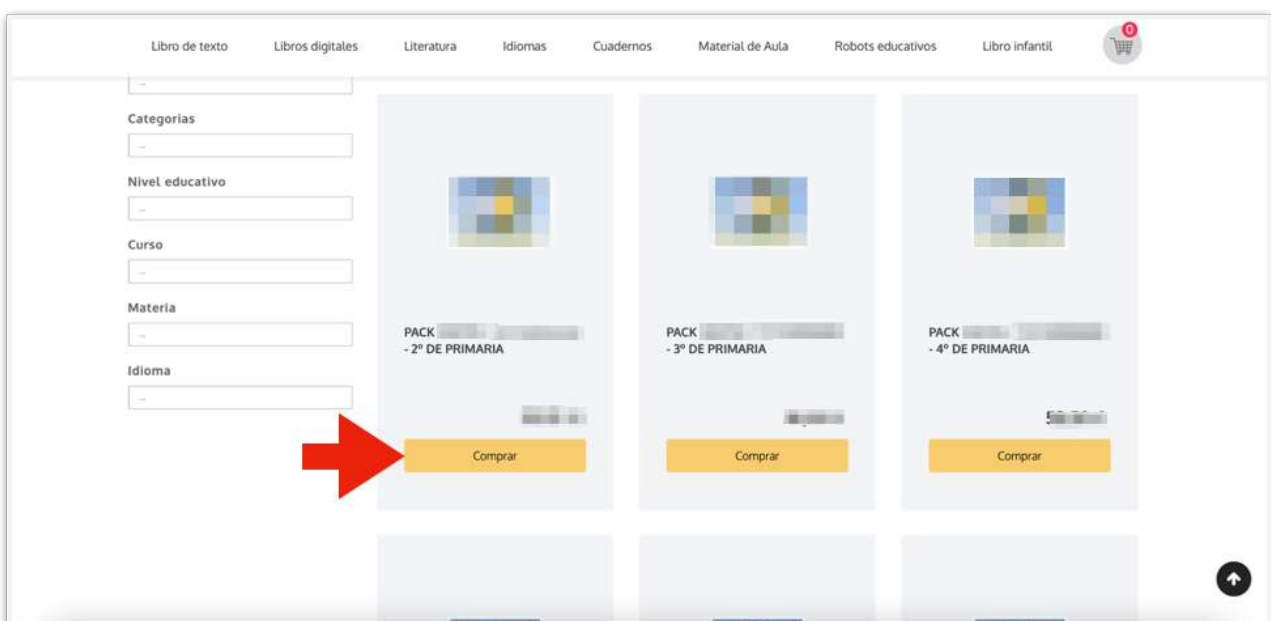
Libro de texto Libros digitales Literatura Idiomas Cuadernos Material de Aula Robots educativos Libro infantil

0

--

Categorias

--

Nivel educativo

--

Curso

--

Materia

--

Idioma

--

PACK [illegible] - 2º DE PRIMARIA

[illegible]

Comprar

PACK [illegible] - 3º DE PRIMARIA

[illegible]

Comprar

PACK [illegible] - 4º DE PRIMARIA

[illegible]

Comprar